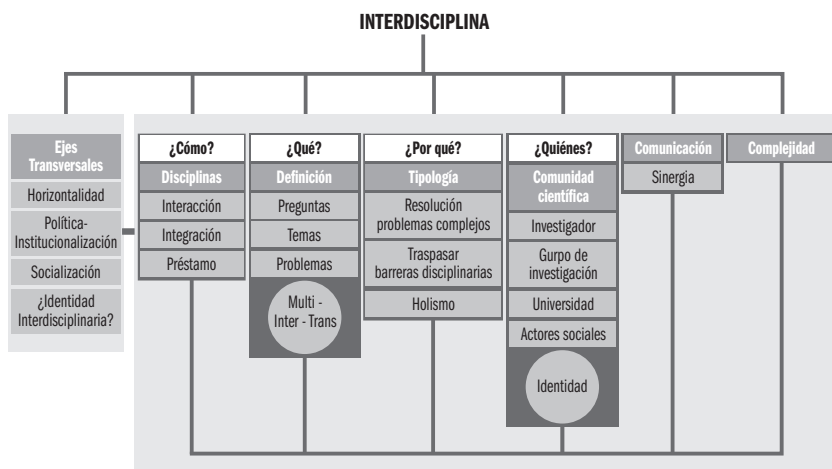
INTERDISCIPLINA

Ejes Transversales
Horizontalidad
Política-Institucionalización
Socialización
¿Identidad Interdisciplinaria?

¿Cómo?
Disciplinas
Interacción
Integración
Préstamo

¿Qué?
Definición
Preguntas
Temas
Problemas
Multi - Inter - Trans

¿Por qué?
Tipología
Resolución problemas complejos
Traspasar barreras disciplinarias
Holismo

¿Quiénes?
Comunidad científica
Investigador
Gurpo de investigación
Universidad
Actores sociales
Identidad

Comunicación
Sinergia

Complejidad